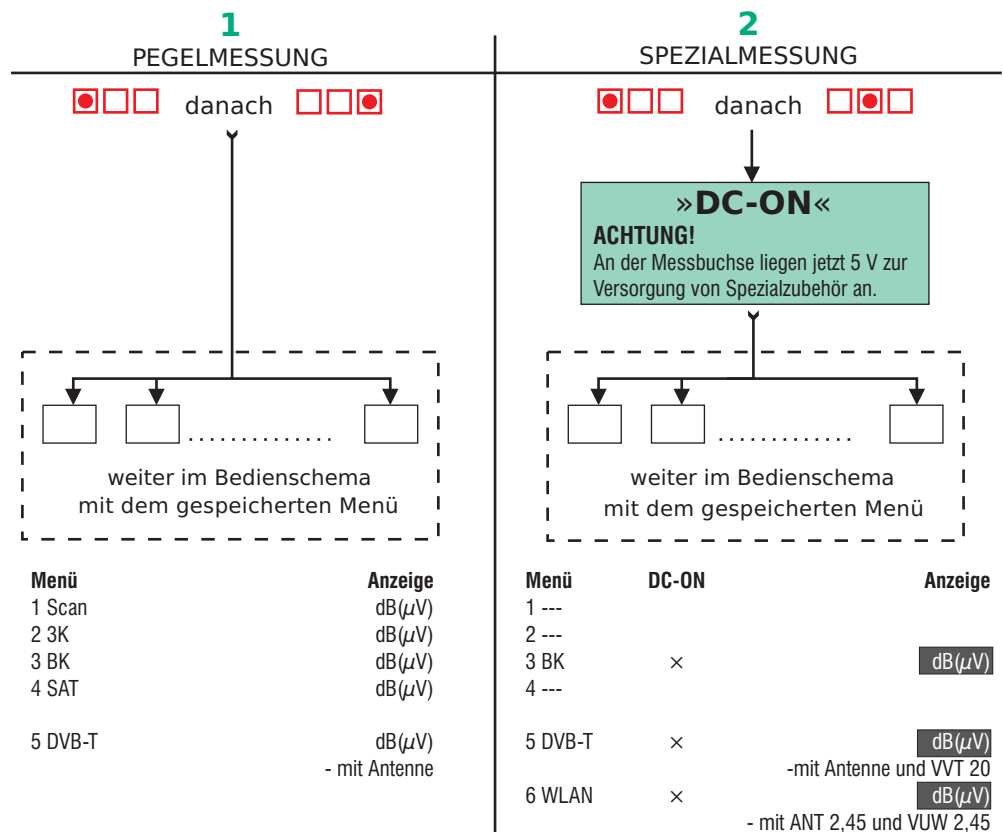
1
PEGELMESSUNG

danach

weiter im Bedienschema mit dem gespeicherten Menü

| Menü | Anzeige |
|---|---|
| 1 Scan | dB($\mu$V) |
| 2 3K | dB($\mu$V) |
| 3 BK | dB($\mu$V) |
| 4 SAT | dB($\mu$V) |
| 5 DVB-T | dB($\mu$V) |
| | - mit Antenne |

2
SPEZIALMESSUNG

danach

»DC-ON«
ACHTUNG!
An der Messbuchse liegen jetzt 5 V zur Versorgung von Spezialzubehör an.

weiter im Bedienschema mit dem gespeicherten Menü

| Menü | DC-ON | Anzeige |
|---|---|---|
| 1 --- | | |
| 2 --- | | |
| 3 BK | × | dB($\mu$V) |
| 4 --- | | |
| 5 DVB-T | × | dB($\mu$V) |
| | | -mit Antenne und VVT 20 |
| 6 WLAN | × | dB($\mu$V) |
| | | - mit ANT 2,45 und VUW 2,45 |